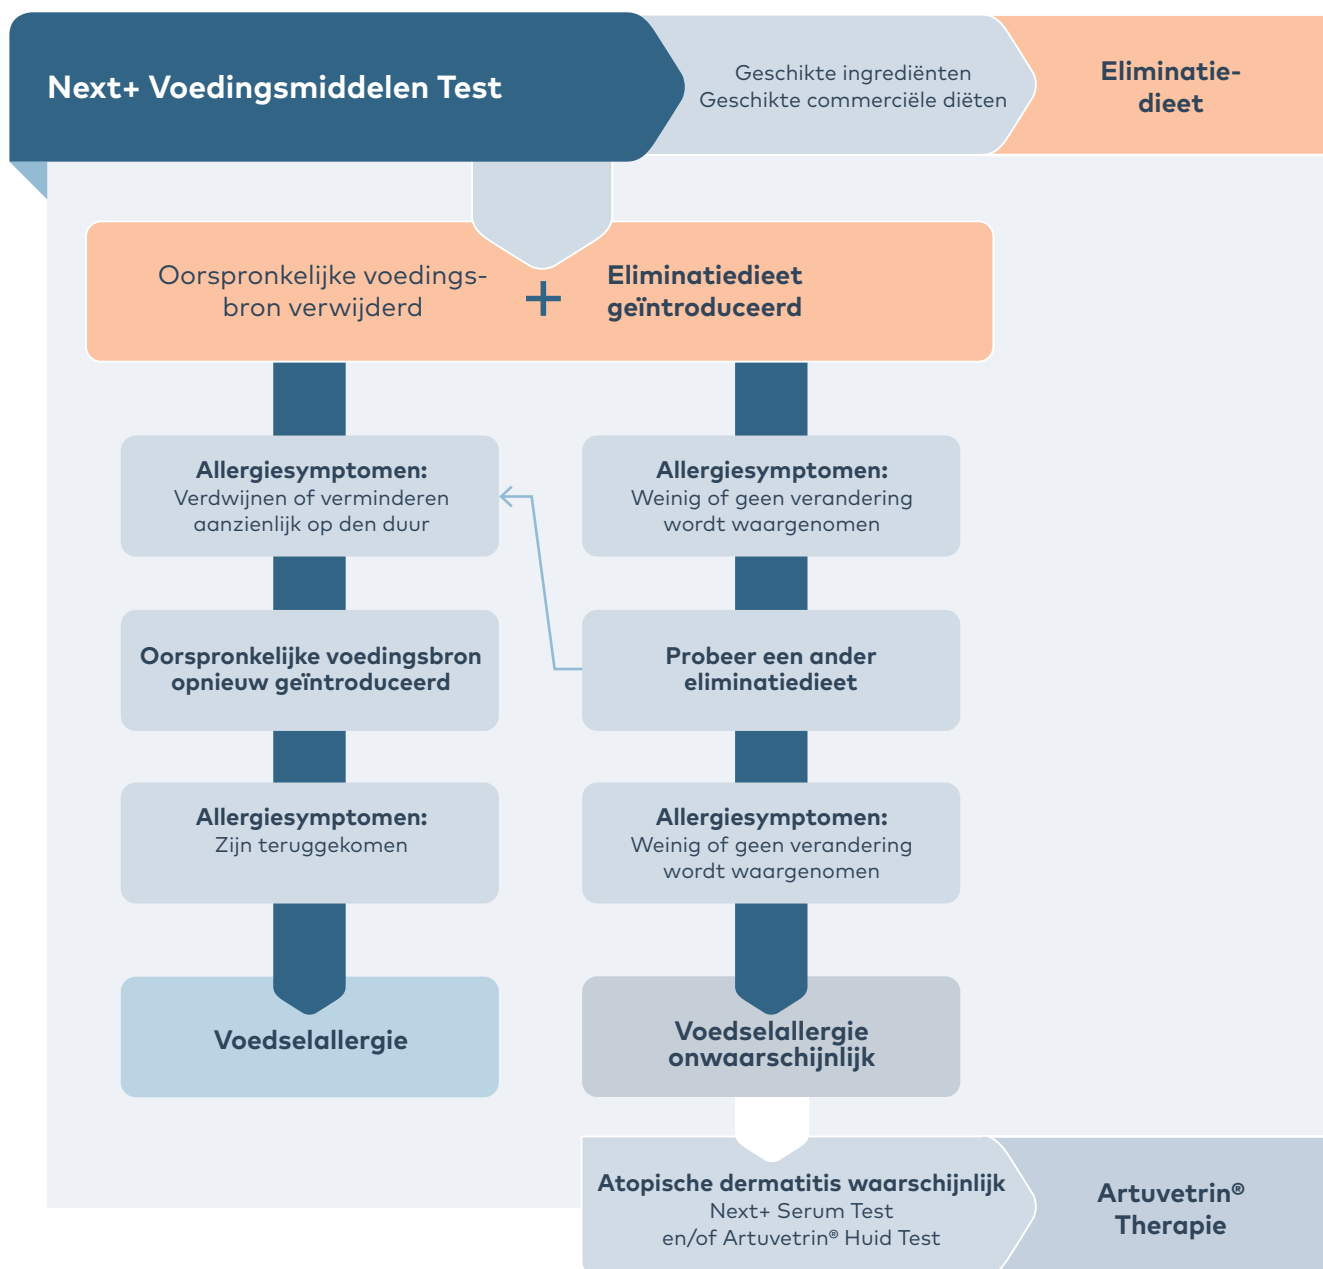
Next+ Voedingsmiddelen Test

Geschikte ingrediënten
Geschikte commerciële diëten

Eliminatiedieet

Oorspronkelijke voedingsbron verwijderd

+

Eliminatiedieet geïntroduceerd

Allergiesymptomen:
Verdwijnen of verminderen aanzienlijk op den duur

Allergiesymptomen:
Weinig of geen verandering wordt waargenomen

Oorspronkelijke voedingsbron opnieuw geïntroduceerd

Probeer een ander eliminatiedieet

Allergiesymptomen:
Zijn teruggekomen

Allergiesymptomen:
Weinig of geen verandering wordt waargenomen

Voedselallergie

Voedselallergie onwaarschijnlijk

Atopische dermatitis waarschijnlijk
Next+ Serum Test
en/of Artuvetrin® Huid Test

Artuvetrin® Therapie